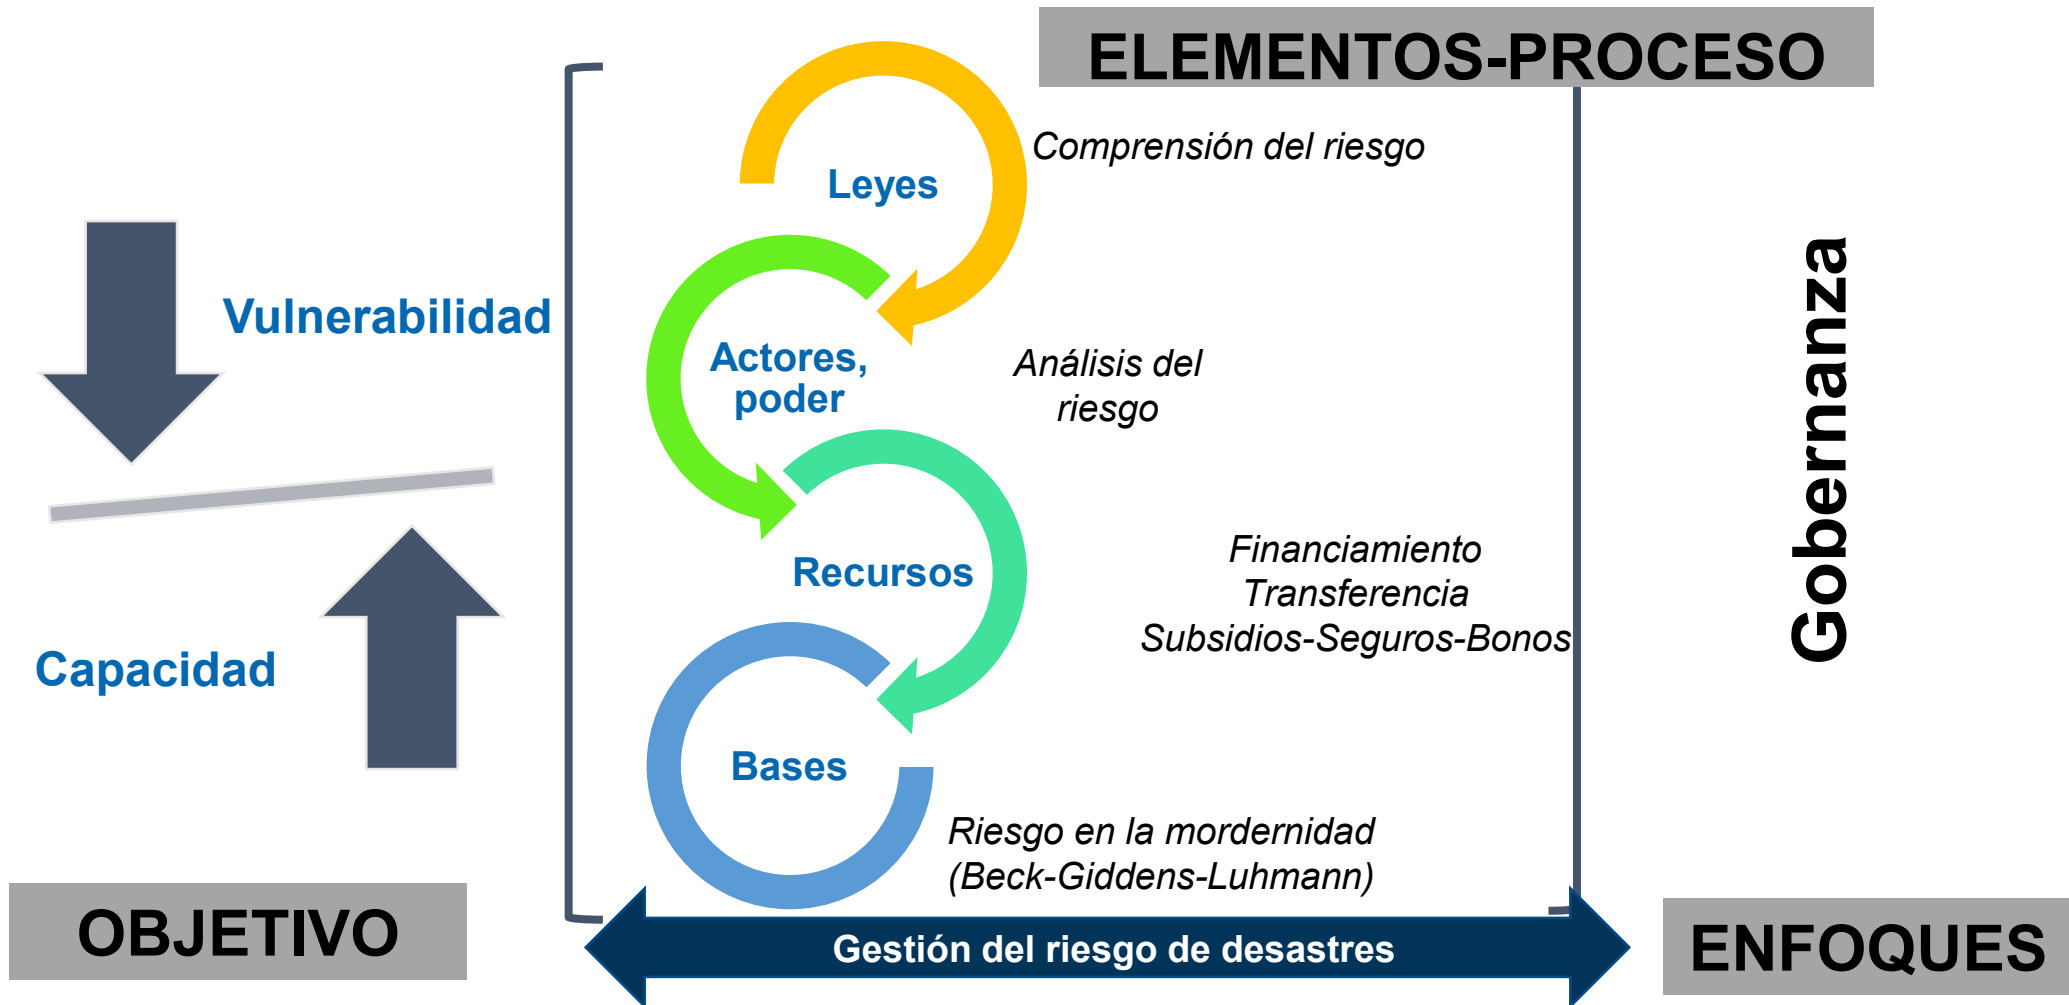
ELEMENTOS-PROCESO

Vulnerabilidad

Capacidad

Leyes

Comprensión del riesgo

Actores, poder

Análisis del riesgo

Recursos

Financiamiento
Transferencia
Subsidios-Seguros-Bonos

Bases

Riesgo en la mordernidad
(Beck-Giddens-Luhmann)

Gobernanza

OBJETIVO

Gestión del riesgo de desastres

ENFOQUES